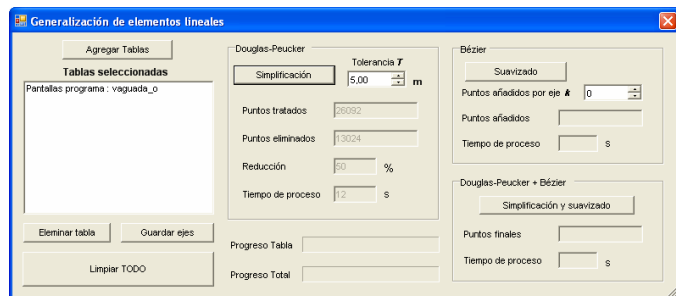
Generalización de elementos lineales

Agregar Tablas

Tablas seleccionadas

Pantallas programa : vaguada_o

Eliminar tabla

Guardar ejes

Limpiar TODO

Douglas-Peucker

Tolerancia $T$

Simplificación

5,00

m

Puntos tratados

26092

Puntos eliminados

13024

Reducción

50

%

Tiempo de proceso

12

s

Progreso Tabla

Progreso Total

Bézier

Suavizado

Puntos añadidos por eje $k$

0

Puntos añadidos

Tiempo de proceso

s

Douglas-Peucker + Bézier

Simplificación y suavizado

Puntos finales

Tiempo de proceso

s